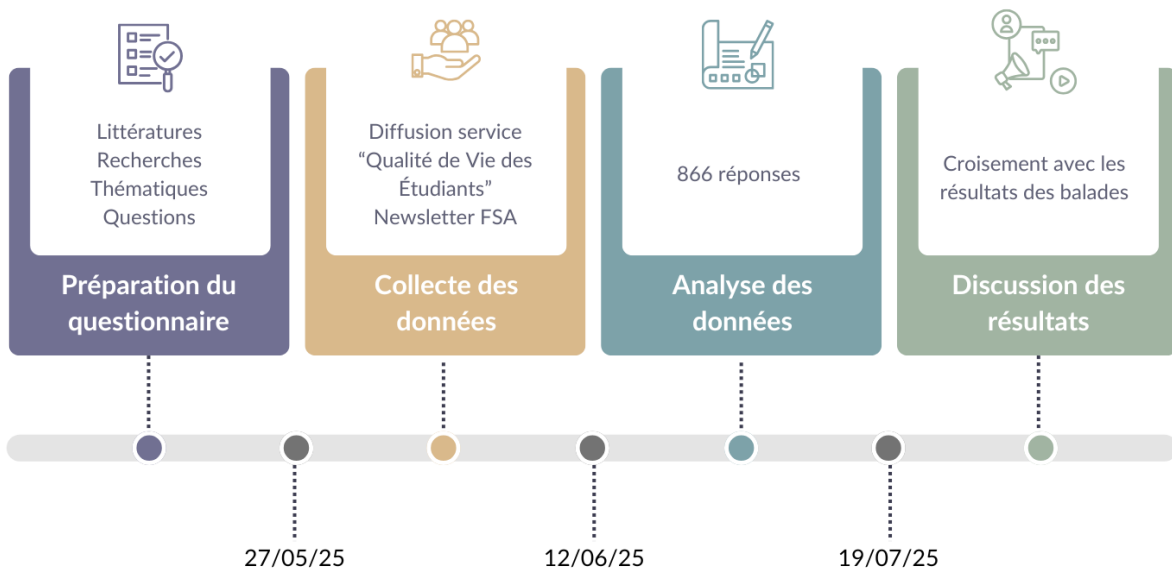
Littératures
Recherches
Thématiques
Questions

Préparation du questionnaire

Diffusion service
“Qualité de Vie des Étudiants”
Newsletter FSA

Collecte des données

866 réponses

Analyse des données

Croisement avec les résultats des balades

Discussion des résultats

27/05/25

12/06/25

19/07/25